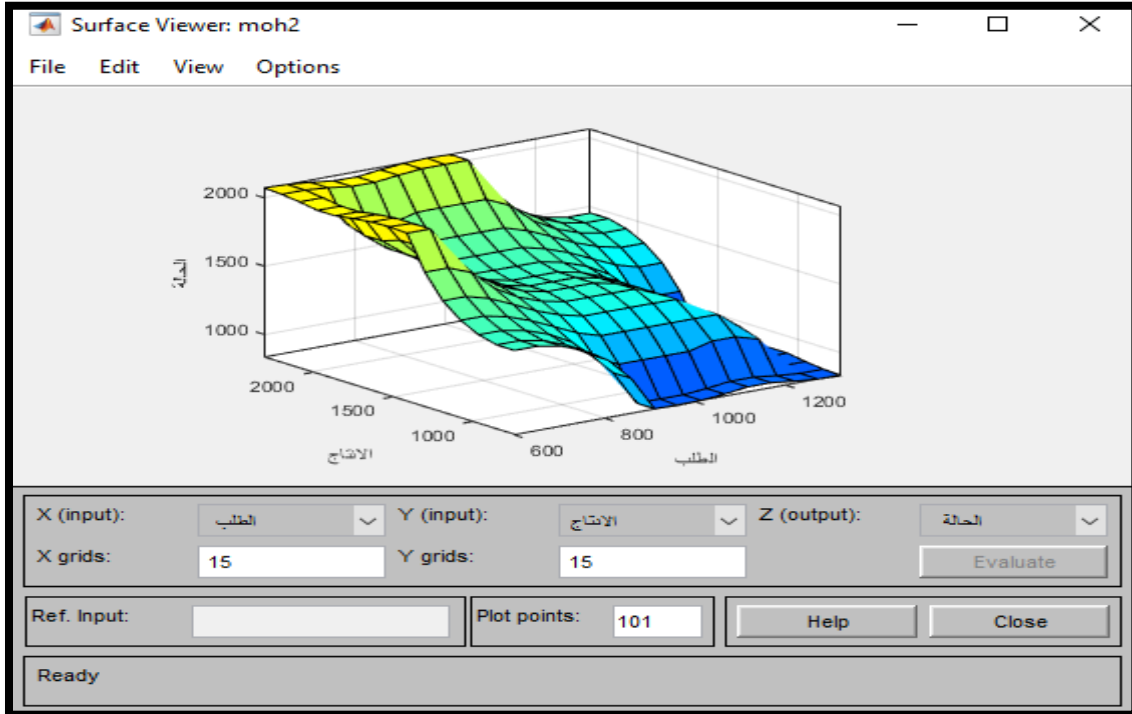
Surface Viewer: moh2

File Edit View Options

2000
1500
1000
الحالة

2000
1500
1000
الانتاج

600
800
1000
1200
الطلب

X (input): الطلب
Y (input): الانتاج
Z (output): الحالة
X grids: 15
Y grids: 15
Evaluate

Ref. Input:
Plot points: 101
Help
Close

Ready